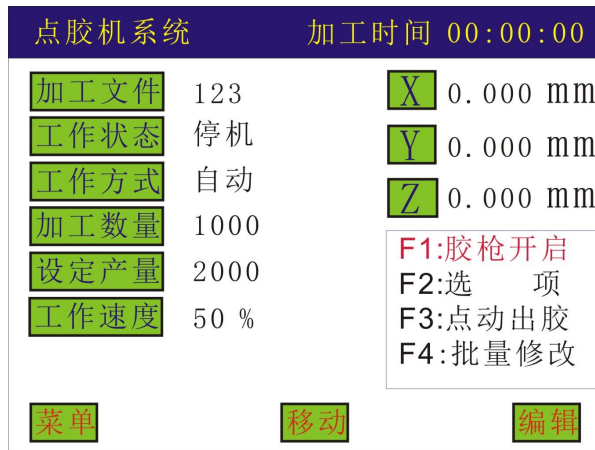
点胶机系统 加工时间 00:00:00

加工文件 123
工作状态 停机
工作方式 自动
加工数量 1000
设定产量 2000
工作速度 50 %

X 0.000 mm
Y 0.000 mm
Z 0.000 mm

F1:胶枪开启
F2:选 项
F3:点动出胶
F4:批量修改

菜单 移动 编辑